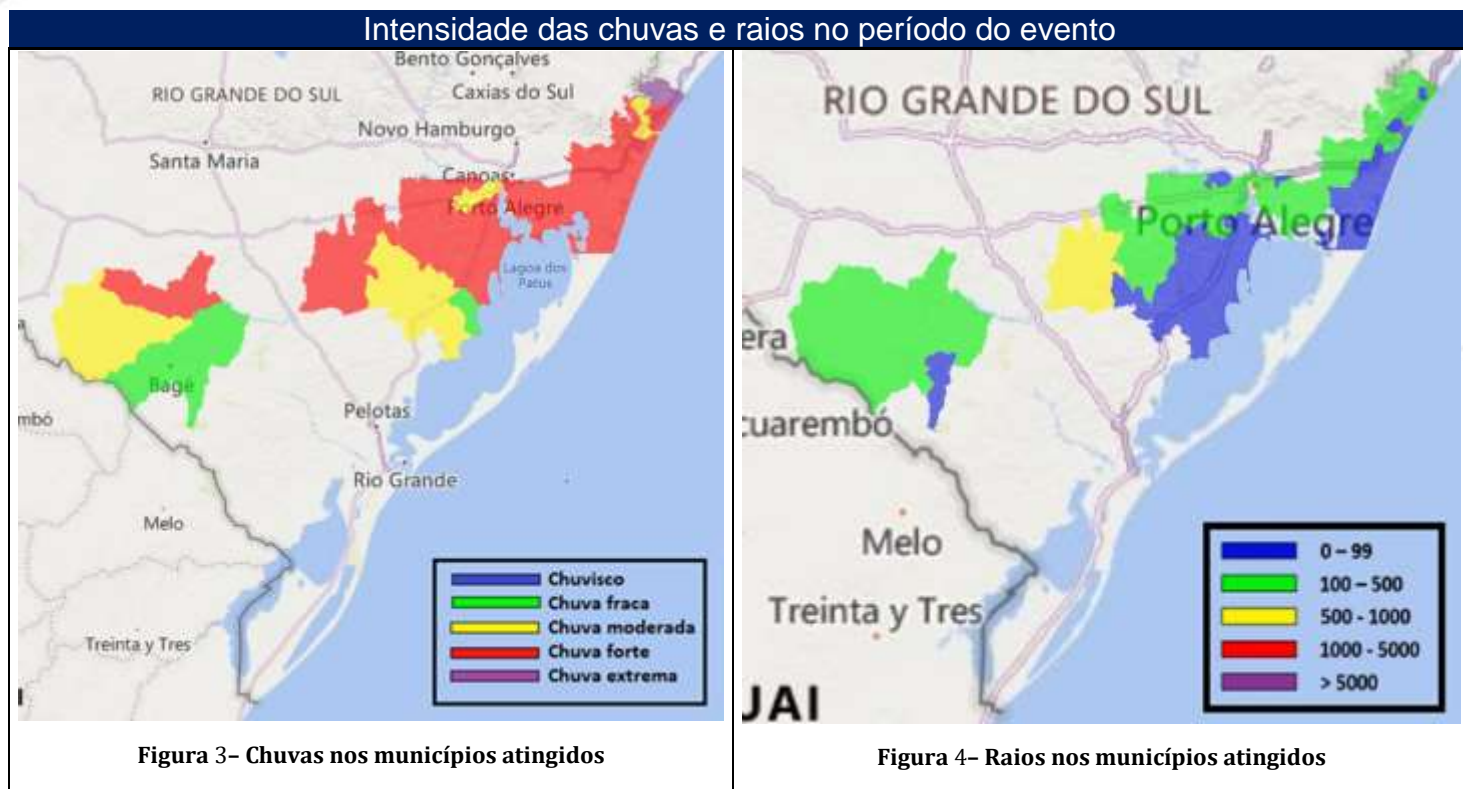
Intensidade das chuvas e raios no período do evento

Bento Gonçalves
RIO GRANDE DO SUL
Caxias do Sul
Novo Hamburgo
Santa Maria
Canoas
Porto Alegre
Lagoa dos Patos
Bagé
Pelotas
mbó
Rio Grande
Melo
Treinta y Tres

| | |
|---|---|
| | Chuvisco |
| | Chuva fraca |
| | Chuva moderada |
| | Chuva forte |
| | Chuva extrema |

Figura 3– Chuvas nos municípios atingidos

RIO GRANDE DO SUL
Porto Alegre
era
cuarembó
Melo
Treinta y Tres
JAI

| | |
|---|---|
| | 0 – 99 |
| | 100 – 500 |
| | 500 - 1000 |
| | 1000 - 5000 |
| | > 5000 |

Figura 4– Raios nos municípios atingidos